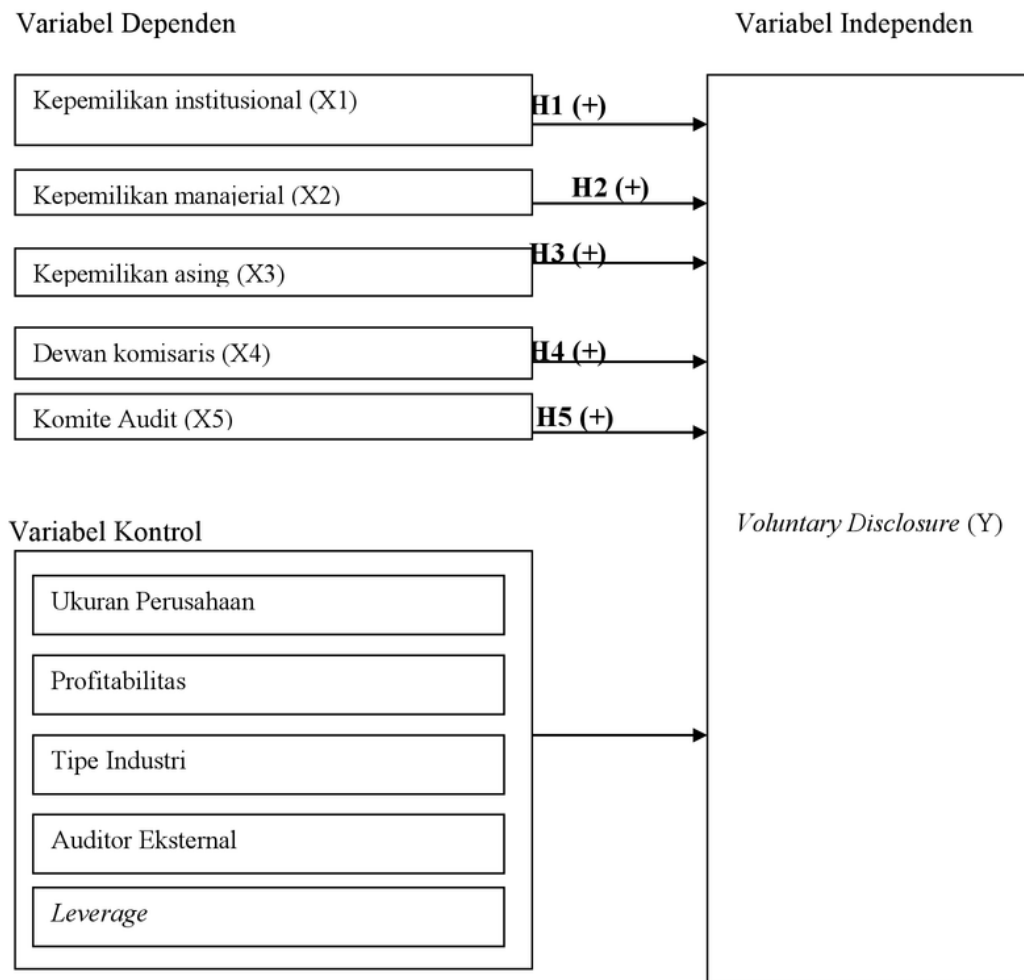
Variabel Dependen

Variabel Independen

Kepemilikan institusional (X1)

H1 (+)

Kepemilikan manajerial (X2)

H2 (+)

Kepemilikan asing (X3)

H3 (+)

Dewan komisaris (X4)

H4 (+)

Komite Audit (X5)

H5 (+)

Voluntary Disclosure (Y)

Variabel Kontrol

Ukuran Perusahaan

Profitabilitas

Tipe Industri

Auditor Eksternal

Leverage